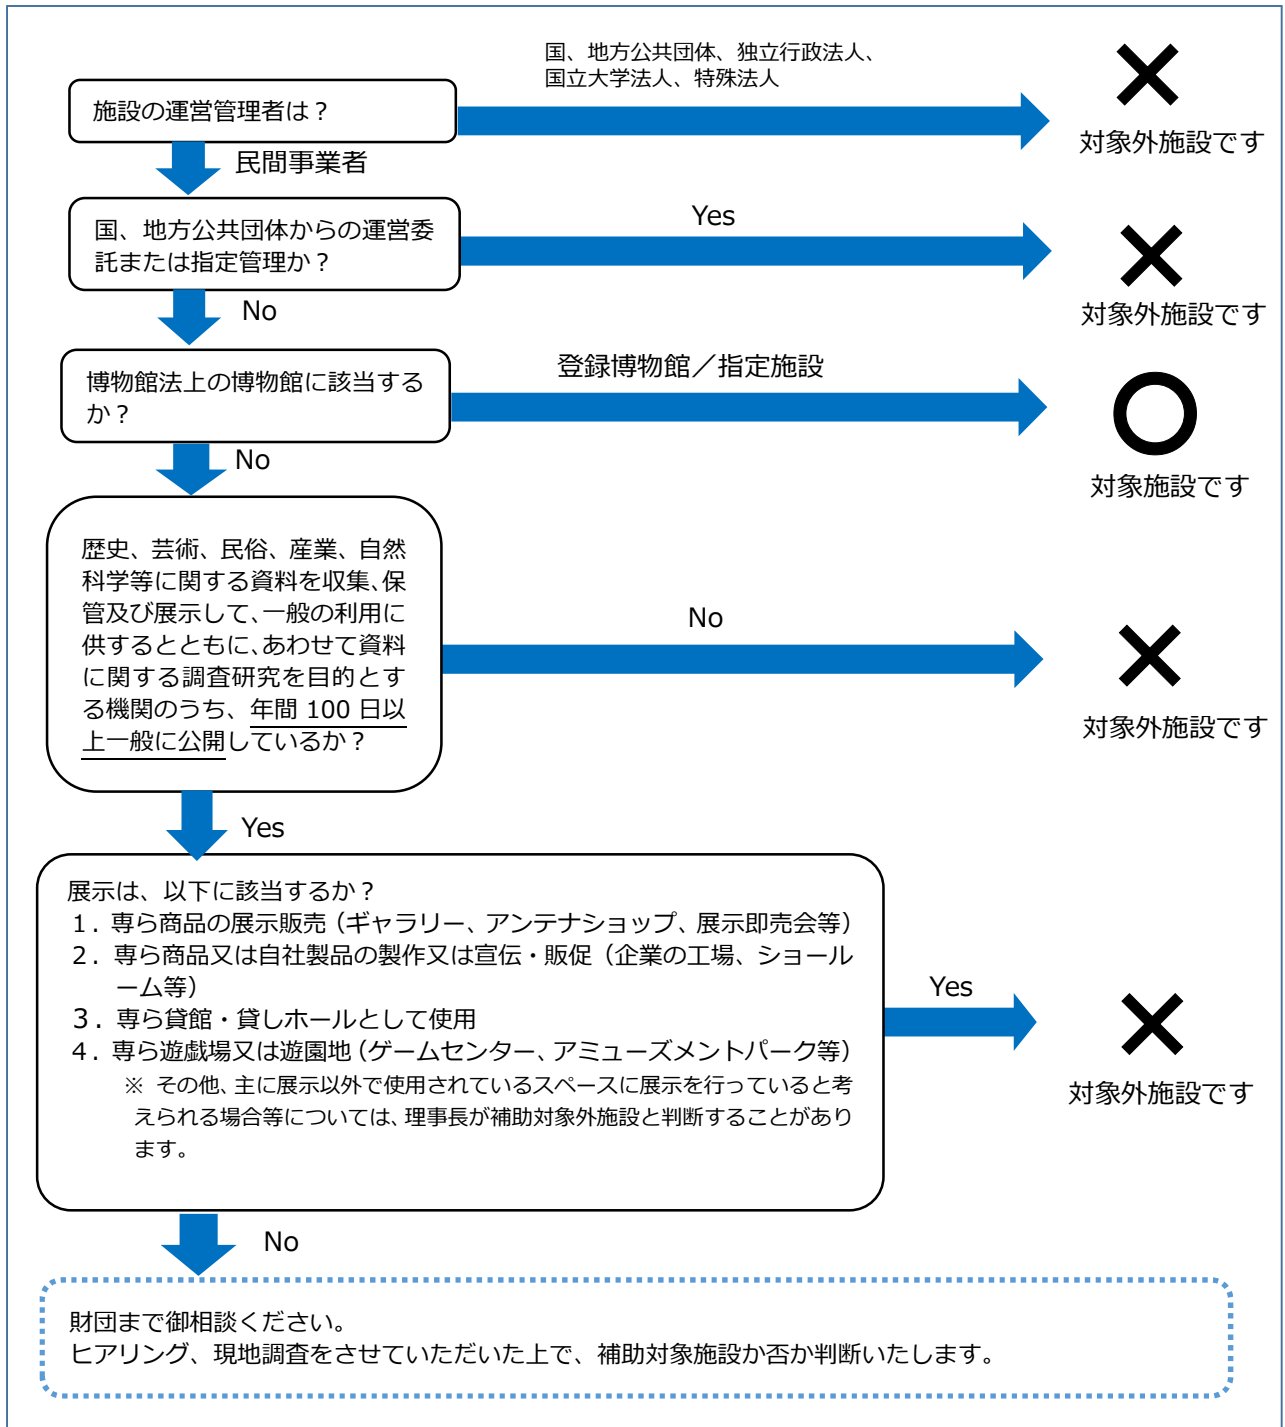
施設の運営管理者は？

国、地方公共団体、独立行政法人、国立大学法人、特殊法人

×

対象外施設です

民間事業者

国、地方公共団体からの運営委託または指定管理か？

Yes

×

対象外施設です

No

博物館法上の博物館に該当するか？

登録博物館／指定施設

○

対象施設です

No

歴史、芸術、民俗、産業、自然科学等に関する資料を収集､保管及び展示して､一般の利用に供するとともに､あわせて資料に関する調査研究を目的とする機関のうち、年間 100 日以上一般に公開しているか？

No

×

対象外施設です

Yes

展示は、以下に該当するか？
1．専ら商品の展示販売（ギャラリー、アンテナショップ、展示即売会等）
2．専ら商品又は自社製品の製作又は宣伝・販促（企業の工場、ショールーム等）
3．専ら貸館・貸しホールとして使用
4．専ら遊戯場又は遊園地（ゲームセンター、アミューズメントパーク等）
※ その他、主に展示以外で使用されているスペースに展示を行っていると考えられる場合等については、理事長が補助対象外施設と判断することがあります。

Yes

×

対象外施設です

No

財団まで御相談ください。
ヒアリング、現地調査をさせていただいた上で、補助対象施設か否か判断いたします。